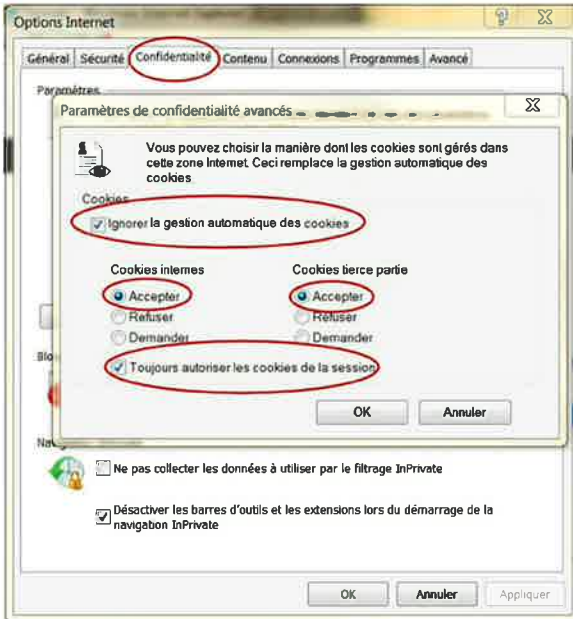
Options Internet

Général | Sécurité | Confidentialité | Contenu | Connexions | Programmes | Avancé

Paramètres

Paramètres de confidentialité avancés

Vous pouvez choisir la manière dont les cookies sont gérés dans cette zone Internet. Ceci remplace la gestion automatique des cookies

Cookies

Ignorer la gestion automatique des cookies

Cookies internes
Accepter
Refuser
Demander

Cookies tierce partie
Accepter
Refuser
Demander

Toujours autoriser les cookies de la session

OK
Annuler

Blo

Na

Ne pas collecter les données à utiliser par le filtrage InPrivate

Désactiver les barres d'outils et les extensions lors du démarrage de la navigation InPrivate

OK
Annuler
Appliquer